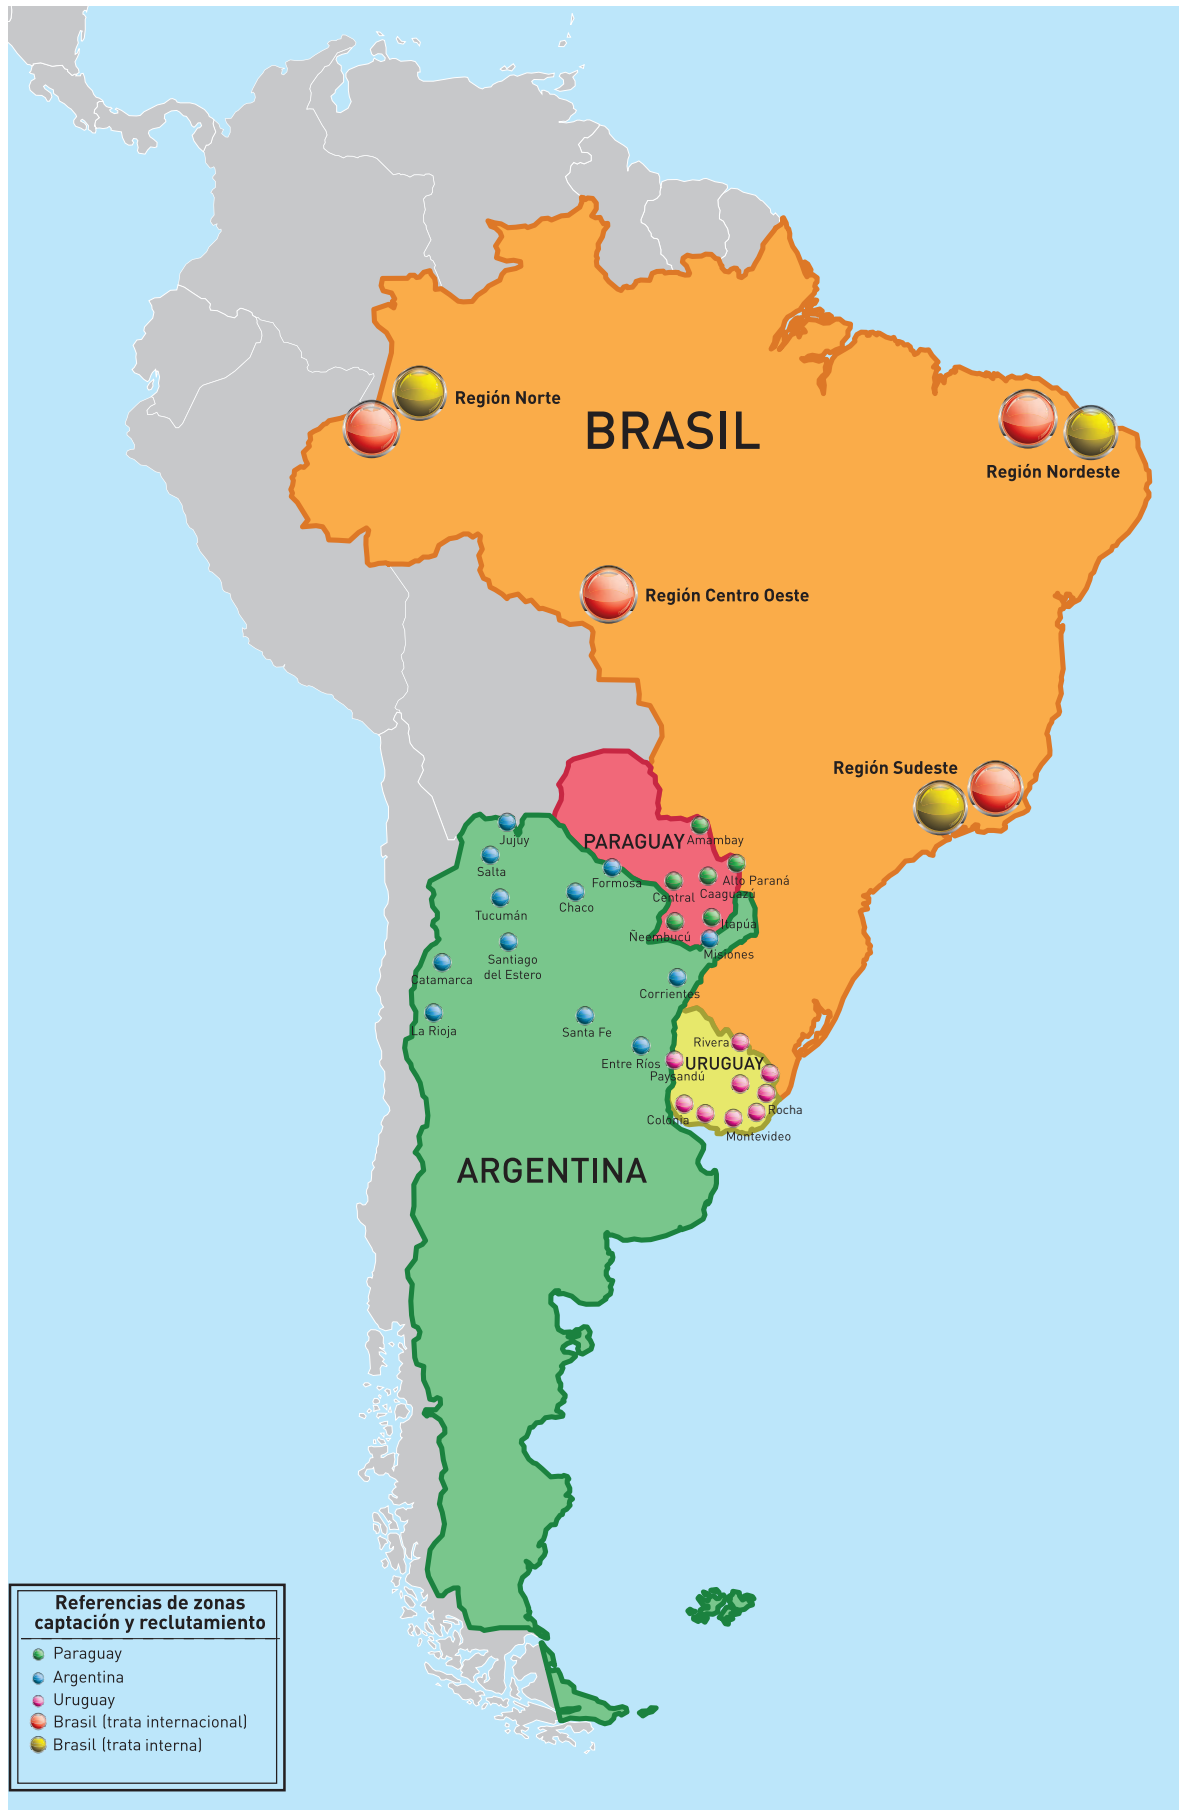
Región Norte

BRASIL

Región Nordeste

Región Centro Oeste

Región Sudeste

PARAGUAY
Amambay
Alto Paraná
Caaguazú
Central
Itapúa
Ñeembucú

Jujuy
Salta
Formosa
Chaco
Tucumán
Santiago del Estero
Misiones
Catamarca
Corrientes
La Rioja
Santa Fe
Entre Ríos

Rivera
URUGUAY
Paysandú
Rocha
Colonia
Montevideo

ARGENTINA

Referencias de zonas captación y reclutamiento
Paraguay
Argentina
Uruguay
Brasil (trata internacional)
Brasil (trata interna)